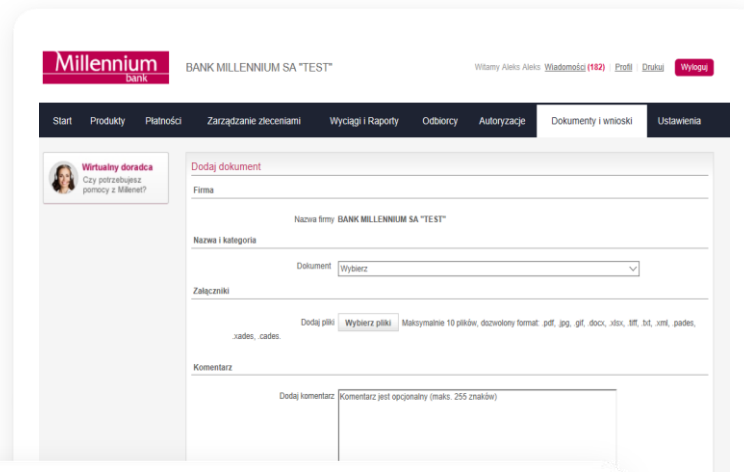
Millennium
bank

BANK MILLENNIUM SA "TEST"

Witamy Aleks Aleks Wiadomości (182) | Profil | Drukuj Wyloguj

Start Produkty Płatności Zarządzanie zleceniami Wyciągi i Raporty Odbiorcy Autoryzacje Dokumenty i wnioski Ustawienia

Wirtualny doradca
Czy potrzebujesz pomocy z Millenet?

Dodaj dokument

Firma

Nazwa firmy BANK MILLENNIUM SA "TEST"

Nazwa i kategoria

Dokument Wybierz

Załączniki

Dodaj pliki Wybierz pliki Maksymalnie 10 plików, dozwolony format: .pdf, .jpg, .gif, .docx, .xlsx, .tiff, .txt, .xml, .pades, .xades, .cades.

Komentarz

Dodaj komentarz Komentarz jest opcjonalny (maks. 255 znaków)